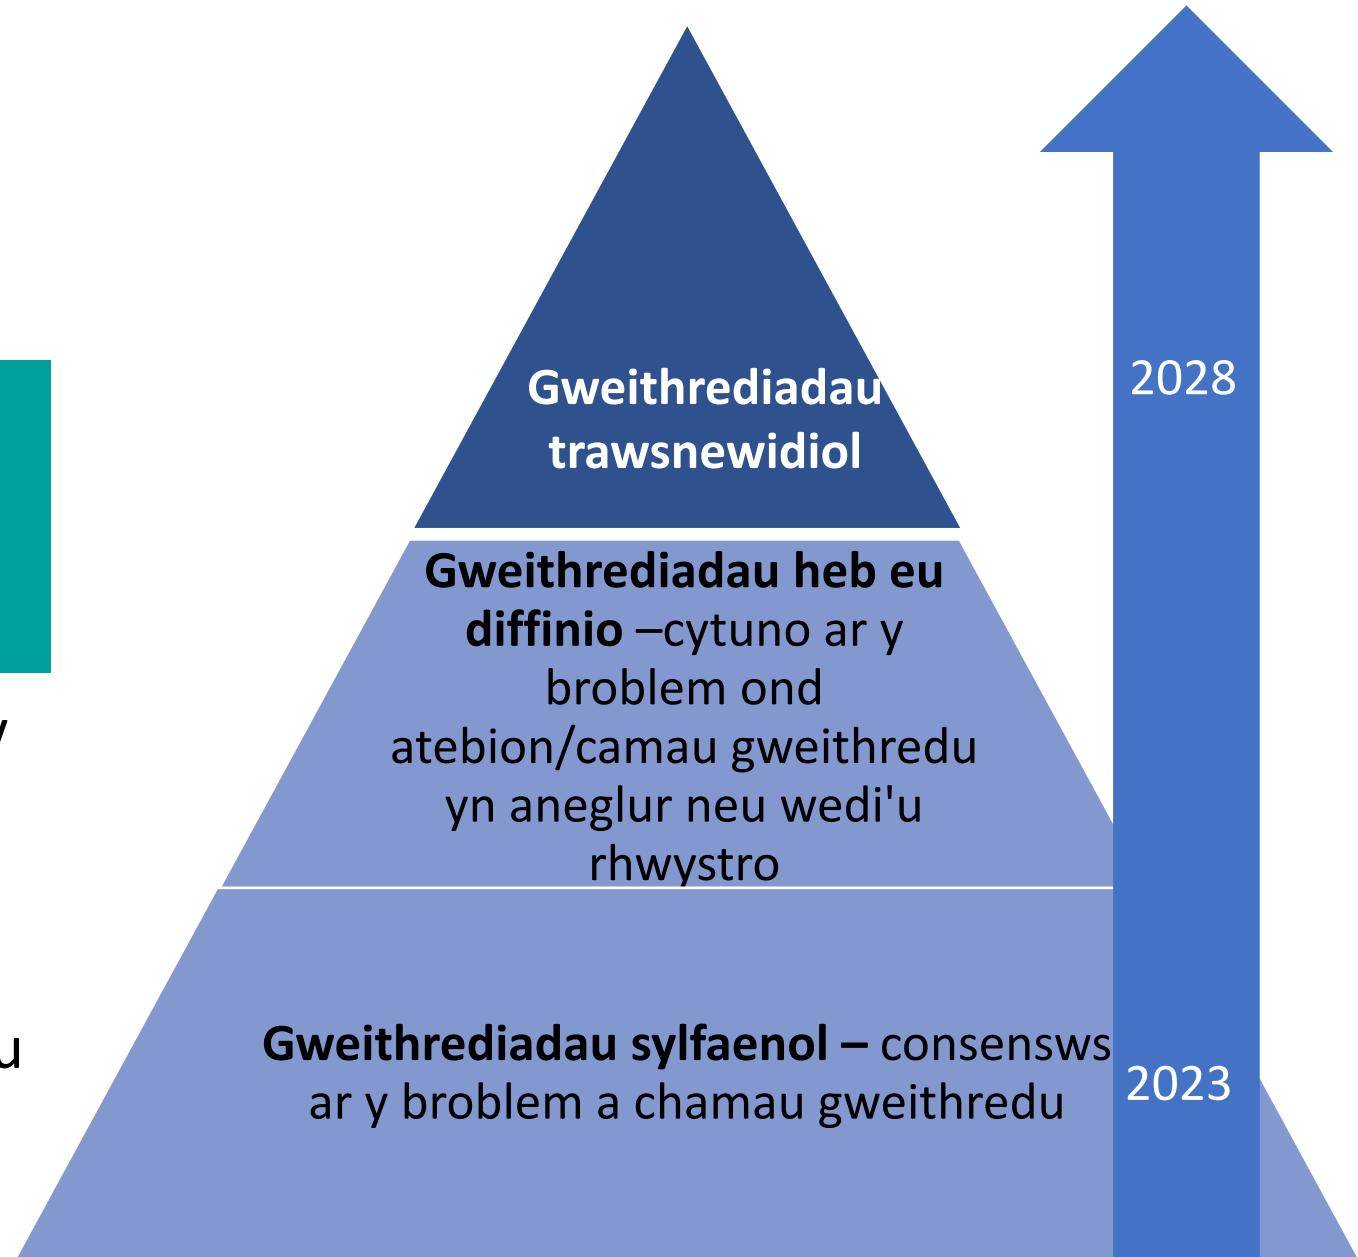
Gweithrediadau trawsnewidiol

Gweithrediadau heb eu diffinio –cytuno ar y broblem ond atebion/camau gweithredu yn aneglur neu wedi'u rhwystro

Gweithrediadau sylfaenol – consensws ar y broblem a chamau gweithredu

2028

2023

y

u